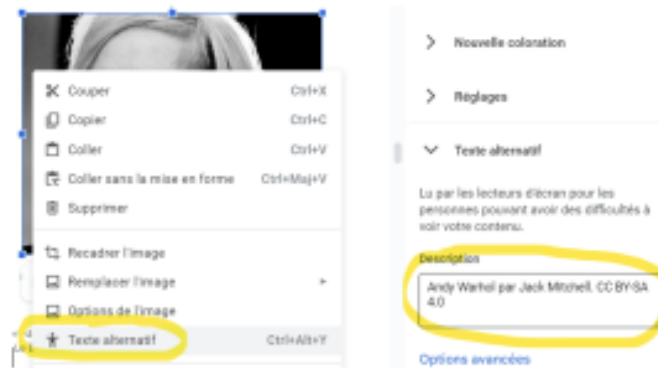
Couper Ctrl+X
Copier Ctrl+C
Coller Ctrl+V
Coller sans la mise en forme Ctrl+Maj+V
Supprimer
Recadrer l'image
Remplacer l'image
Options de l'image
Texte alternatif Ctrl+Alt+Y

Nouvelle coloration
Réglages
Texte alternatif
Lu par les lecteurs d'écran pour les personnes pouvant avoir des difficultés à voir votre contenu.
Description
Andy Warhol par Jack Mitchell, CC BY-SA 4.0
Options avancées